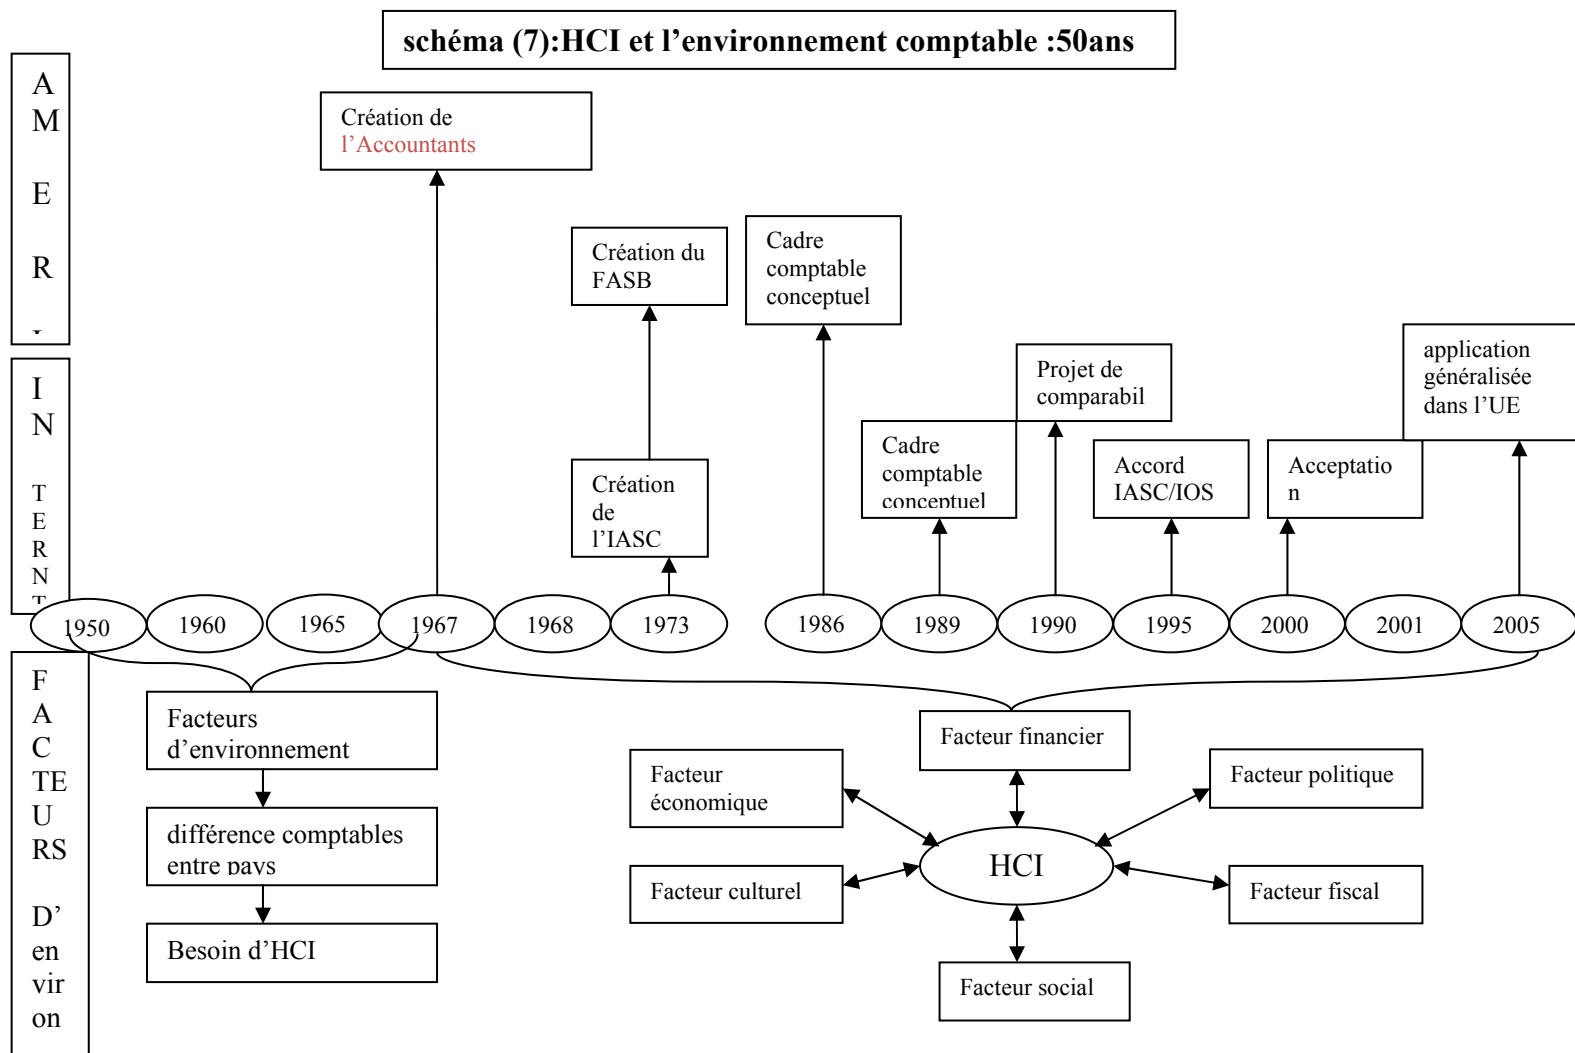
schéma (7):HCI et l'environnement comptable :50ans

A M E R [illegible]

I N T E R N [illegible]

Création de l'Accountants

Création du FASB

Cadre comptable conceptuel

Création de l'IASC

Projet de comparabil

application généralisée dans l'UE

Cadre comptable concentuel

Accord IASC/IOS

Acceptatio n

1950 1960 1965 1967 1968 1973 1986 1989 1990 1995 2000 2001 2005

F A C TE U RS D' en vir on

Facteurs d'environnement

différence comptables entre pays

Besoin d'HCI

Facteur financier

Facteur économique

Facteur politique

HCI

Facteur culturel

Facteur fiscal

Facteur social